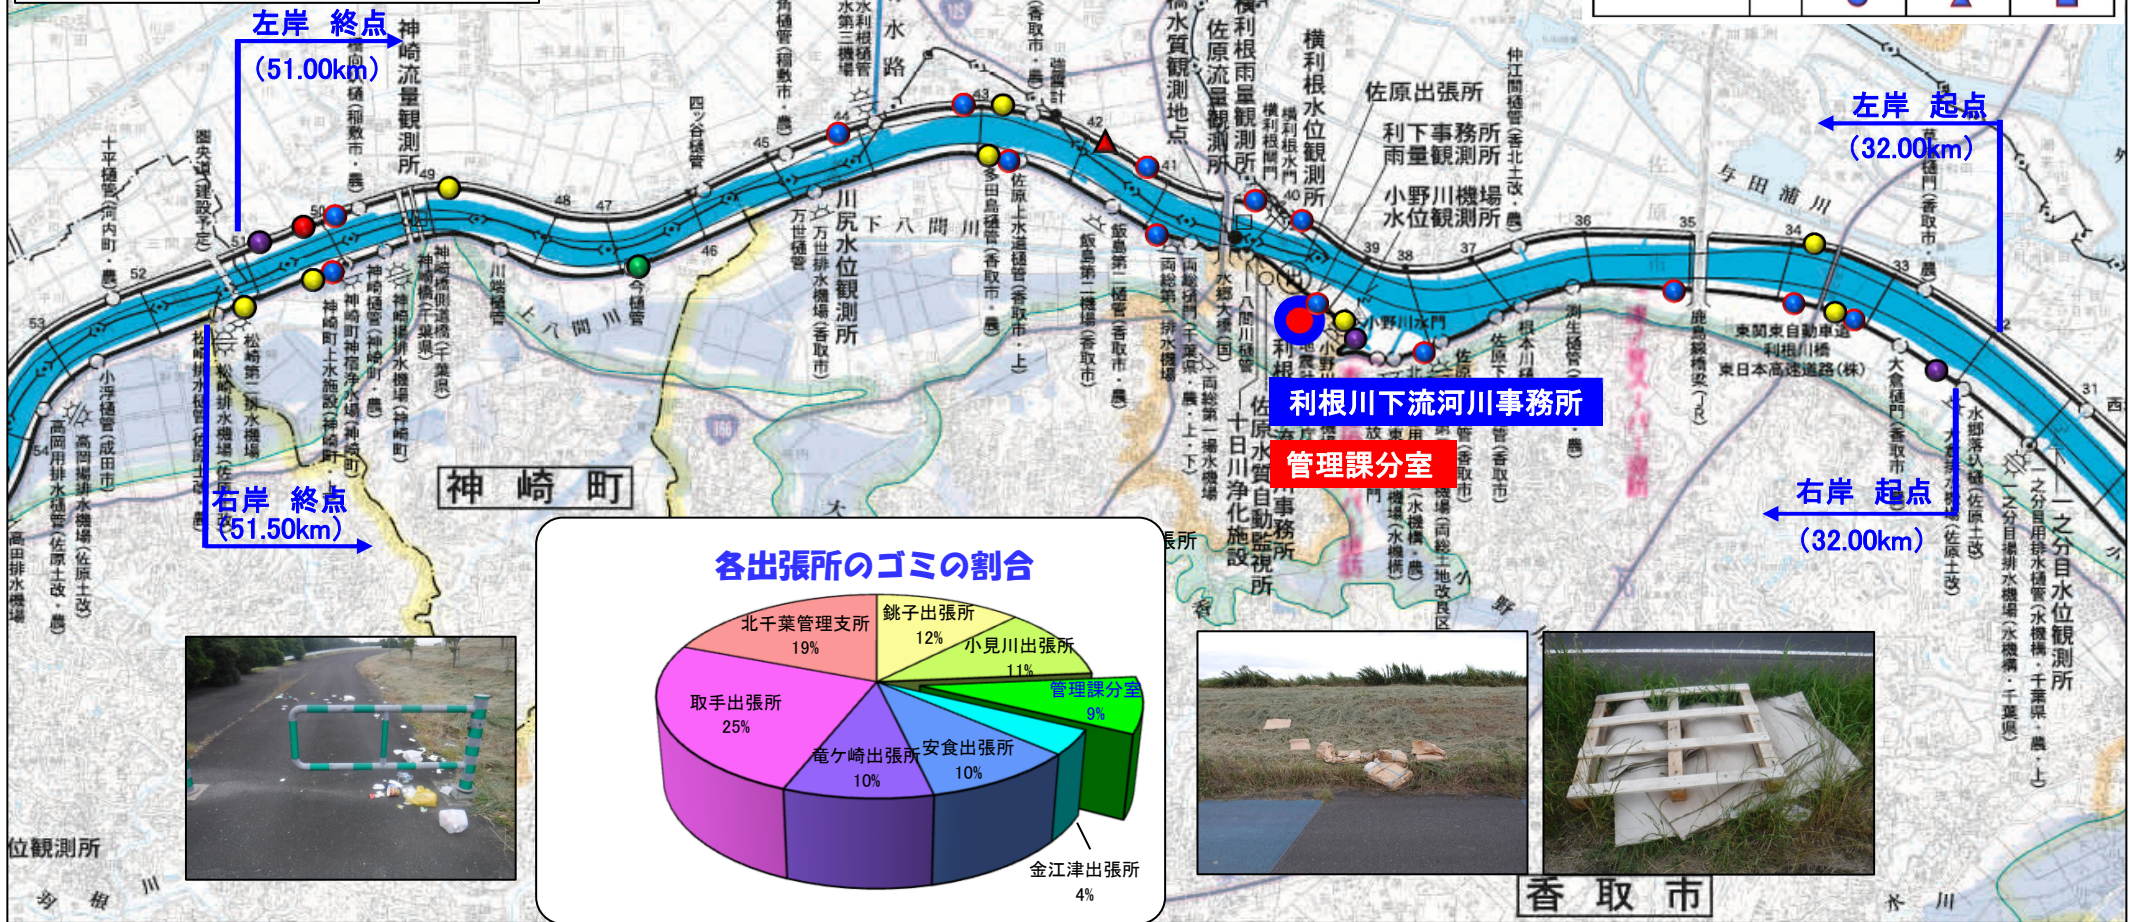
左岸 終点
(51.00km)

右岸 終点
(51.50km)

左岸 起点
(32.00km)

右岸 起点
(32.00km)

利根川下流河川事務所

管理課分室

神崎町

香取市

佐原出張所
利下事務所雨量観測所
小野川機場水位観測所
横利根水位観測所
佐原流量観測所
神崎流量観測所
川尻下八間川
与田浦川
一之分目水位観測所
位観測所

各出張所のゴミの割合

北千葉管理支所 19%
銚子出張所 12%
小見川出張所 11%
管理課分室 9%
取手出張所 25%
竜ケ崎出張所 10%
安食出張所 10%
金江津出張所 4%